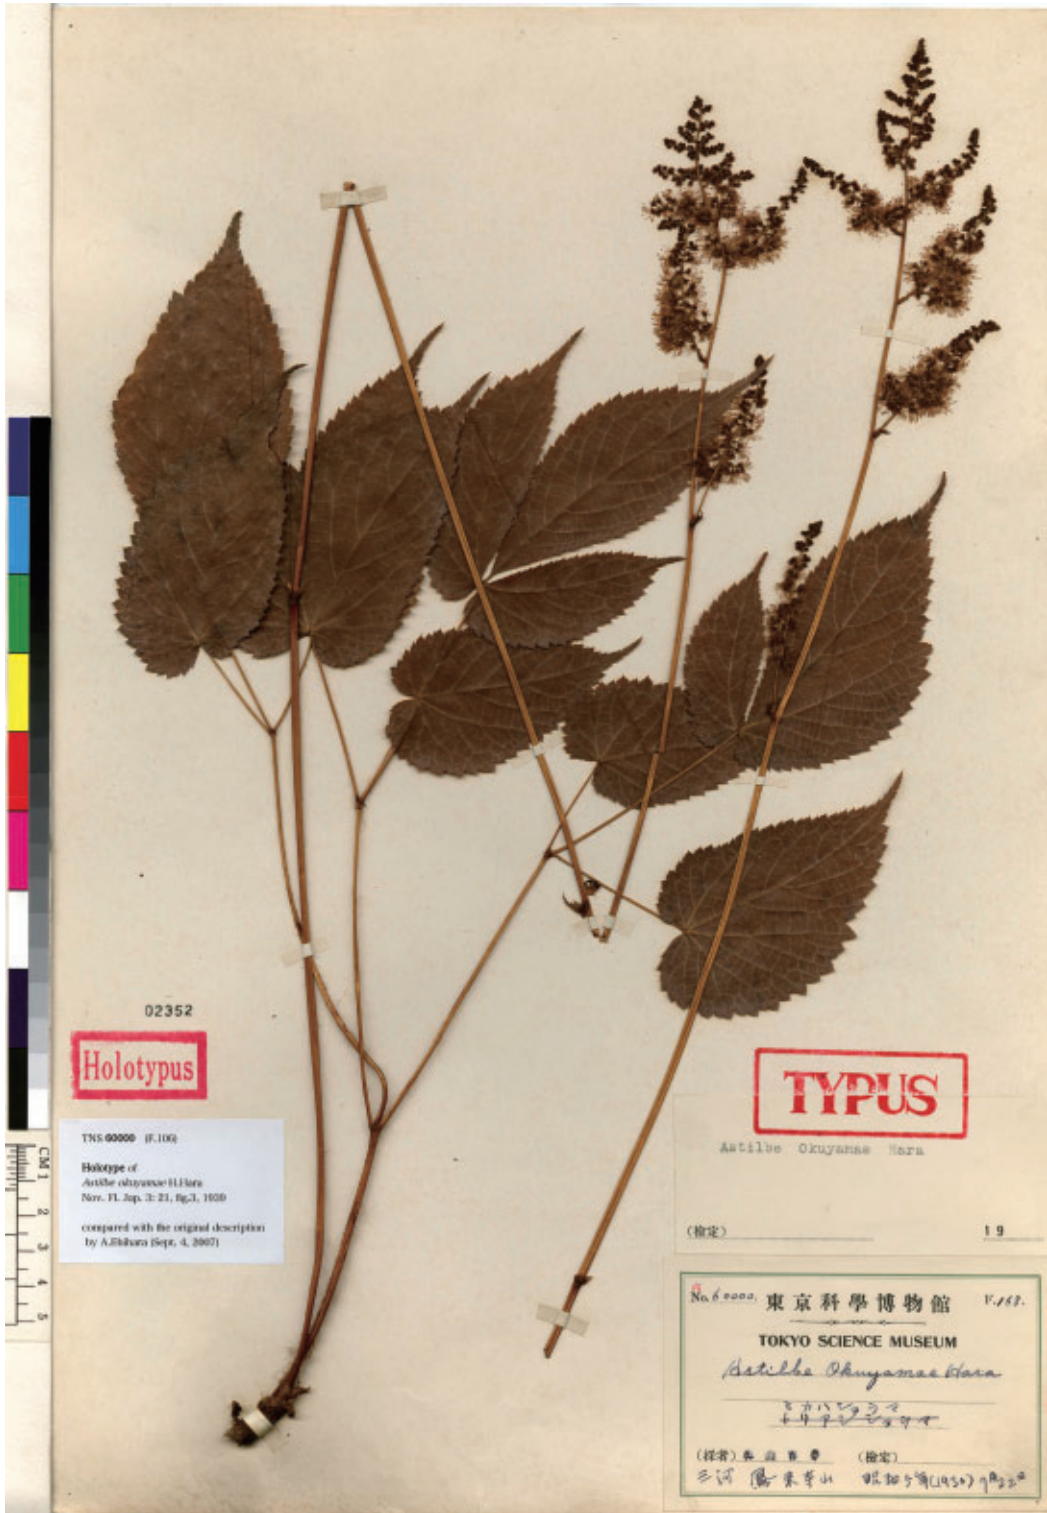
02352

Holotypus

TNS 00000 (F.106)

Holotype of
Astilbe okuyamae H.Hara
Nov. Fl. Jap. 3: 21, fig.3, 1939

compared with the original description
by A.Ebihara (Sept. 4, 2007)

CM 1 2 3 4 5

TYPUS

Astilbe Okuyamae Hara

(檢定) 19

No. 60000. 東京科學博物館 V.167.

TOKYO SCIENCE MUSEUM

Astilbe Okuyamae Hara

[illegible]

(採者) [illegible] (檢定)

三河 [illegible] 昭和5年(1930) 9月23日